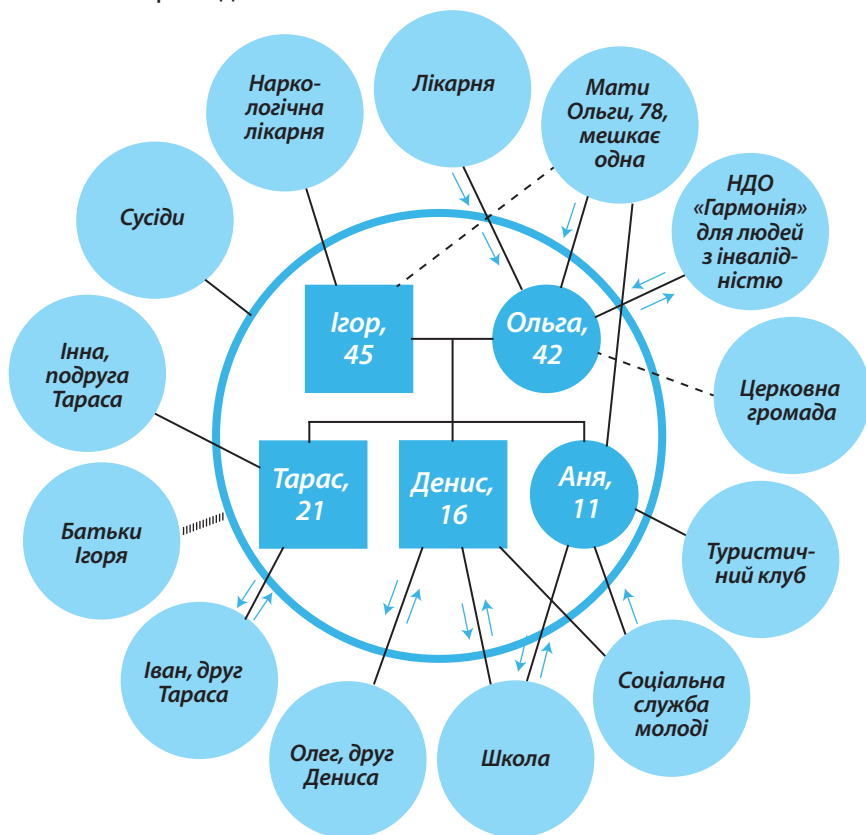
Наркологічна лікарня

Лікарня

Мати Ольги, 78, мешкає одна

НДО «Гармонія» для людей з інвалідністю

Сусіди

Ігор, 45

Ольга, 42

Інна, подруга Тараса

Церковна громада

Тарас, 21

Денис, 16

Аня, 11

Батьки Ігоря

Туристичний клуб

Іван, друг Тараса

Соціальна служба молоді

Олег, друг Дениса

Школа